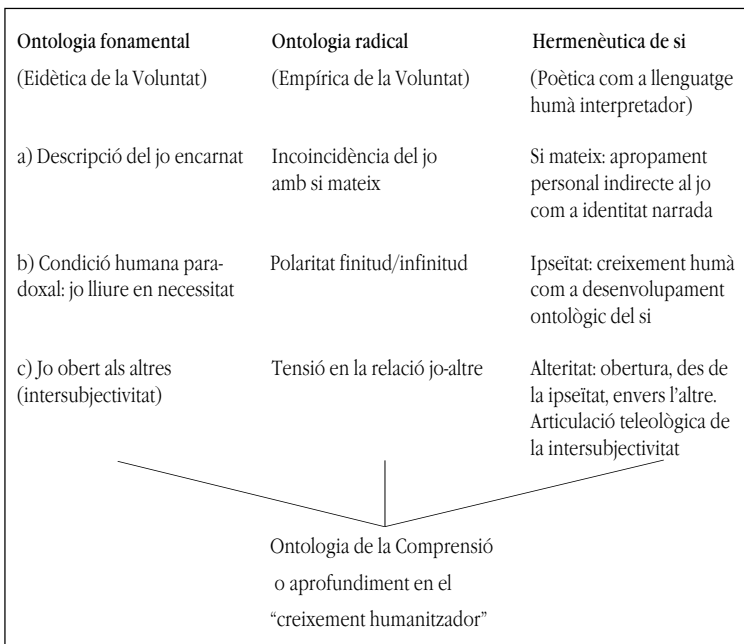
| Ontologia fonamental | Ontologia radical | Hermenèutica de si |
|---|---|---|
| (Eidètica de la Voluntat) | (Empírica de la Voluntat) | (Poètica com a llenguatge humà interpretador) |
| a) Descripció del jo encarnat | Incoincidència del jo amb si mateix | Si mateix: apropament personal indirecte al jo com a identitat narrada |
| b) Condició humana paradoxal: jo lliure en necessitat | Polaritat finitud/infinitud | Ipseïtat: creixement humà com a desenvolupament ontològic del si |
| c) Jo obert als altres (intersubjectivitat) | Tensió en la relació jo-altre | Alteritat: obertura, des de la ipseïtat, envers l'altre. Articulació teleològica de la intersubjectivitat |

Ontologia de la Comprensió o aprofundiment en el "creixement humanitzador"